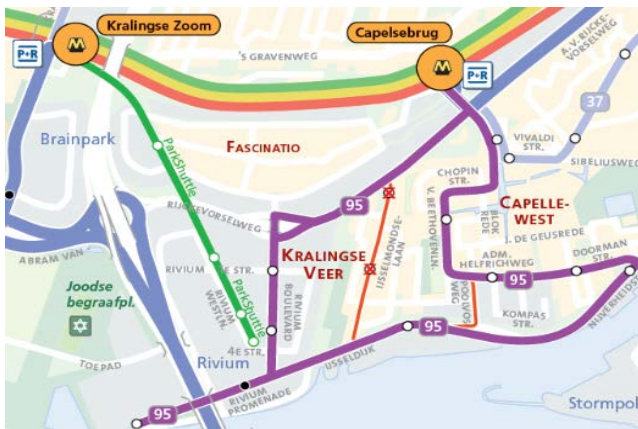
P+R
M
Kralingse Zoom
Capelsebrug
M
P+R
'S GRAVENWEG
A. V. RIJCKEVORSELWEG
37
Brainpark
ParkShuttle
FASCINATIO
VIVALDI STR.
SIBELIUSWEG
CHOPIN STR.
95
RIJCKEVORSELWEG
V. BEETHOVENLN.
BLOK REDE
CAPELLE-WEST
J. DE GEUSREDE
KRALINGSE VEER
IJSSELMONDSE-LAAN
ADM. HELFRICHWEG
DOORMAN
ABRAM VAN
95
RIVIUM
4E STR.
RIVIUM BOULEVARD
RIVIUM WESTLN.
POORTWEG
KOMPAS STR.
Joodse begraafpl.
ParkShuttle
95
NIJVERHEIDSSTR.
TOEPAD
Rivium
4E STR.
IJSSELDIJK
RIVIUM PROMENADE
95
Stormpol